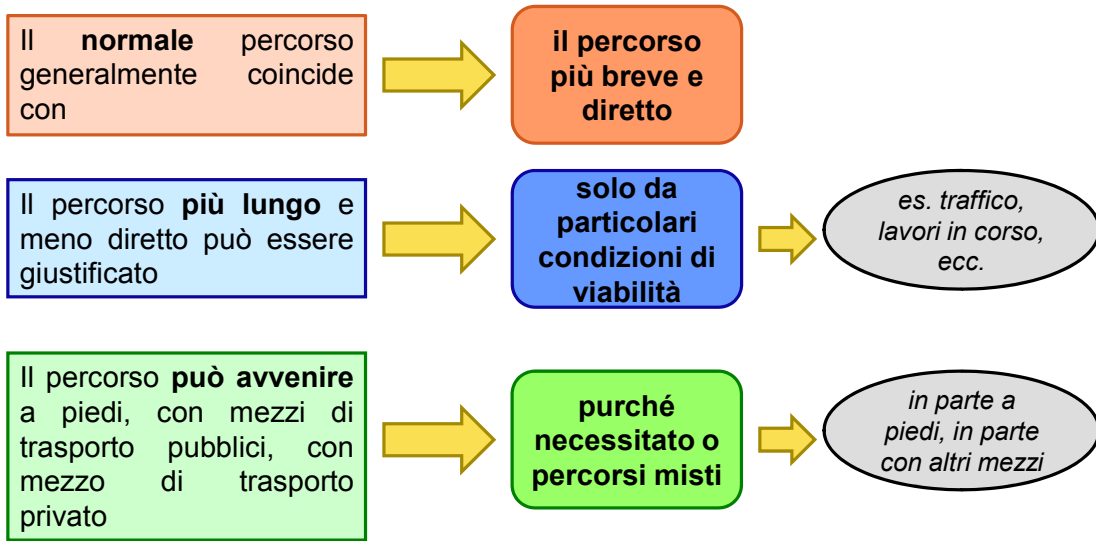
Il **normale** percorso generalmente coincide con

il percorso più breve e diretto

Il percorso **più lungo** e meno diretto può essere giustificato

solo da particolari condizioni di viabilità

es. traffico, lavori in corso, ecc.

Il percorso **può avvenire** a piedi, con mezzi di trasporto pubblici, con mezzo di trasporto privato

purché necessitato o percorsi misti

in parte a piedi, in parte con altri mezzi